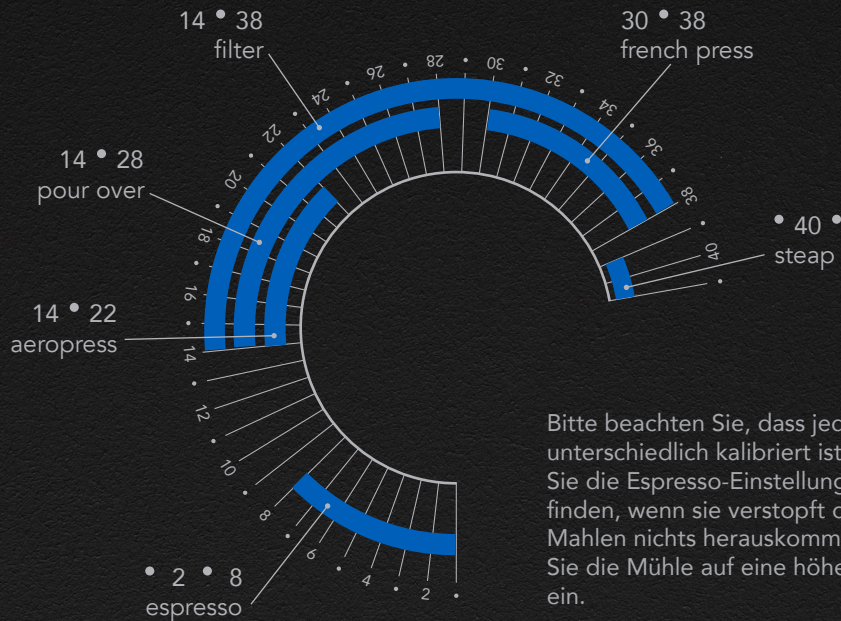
14 • 38
filter

30 • 38
french press

14 • 28
pour over

• 40 •
steap

14 • 22
aeropress

• 2 • 8
espresso

28 • 30 • 32 • 34 • 36 • 38 • 40 • 26 • 24 • 22 • 20 • 18 • 16 • 14 • 12 • 10 • 8 • 6 • 4 • 2 •

Bitte beachten Sie, dass jed unterschiedlich kalibriert ist Sie die Espresso-Einstellung finden, wenn sie verstopft o Mahlen nichts herauskomm Sie die Mühle auf eine höhe ein.